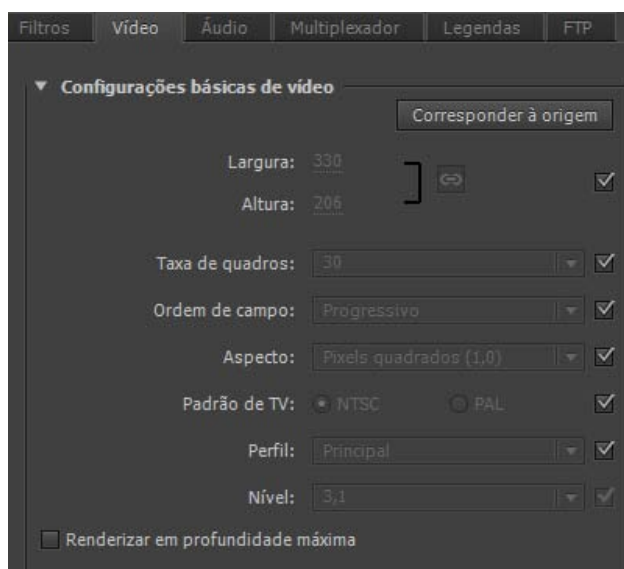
Filtros | Vídeo | Áudio | Multiplexador | Legendas | FTP

Configurações básicas de vídeo

Corresponder à origem

Largura: 330

Altura: 206

Taxa de quadros: 30

Ordem de campo: Progressivo

Aspecto: Pixels quadrados (1,0)

Padrão de TV: NTSC PAL

Perfil: Principal

Nível: 3,1

Renderizar em profundidade máxima